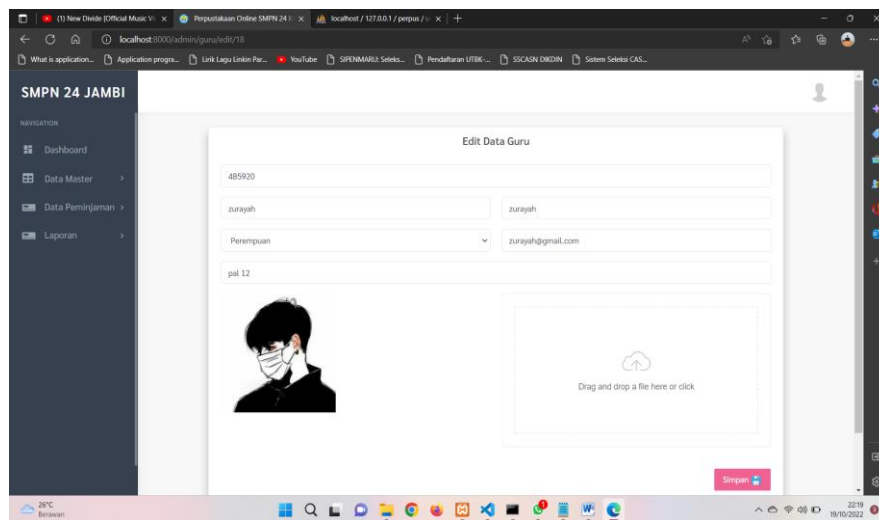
(1) New Divide [Official Music Vi ×
Perpustakaan Online SMPN 24 ×
localhost / 127.0.0.1 / perpus / ×
localhost:8000/admin/guru/edit/18
What is application... Application progra... Lirik Lagu Linkin Par... YouTube SIPENMARU: Seleks... Pendaftaran UTBK-... SSCASN DIKDIN Sistem Seleksi CAS...

SMPN 24 JAMBI

NAVIGATION
Dashboard
Data Master
Data Peminjaman
Laporan

Edit Data Guru

485920
zurayah
zurayah
Perempuan
zurayah@gmail.com
pal 12

Drag and drop a file here or click

Simpan

26°C
Berawan
22:19
19/10/2022